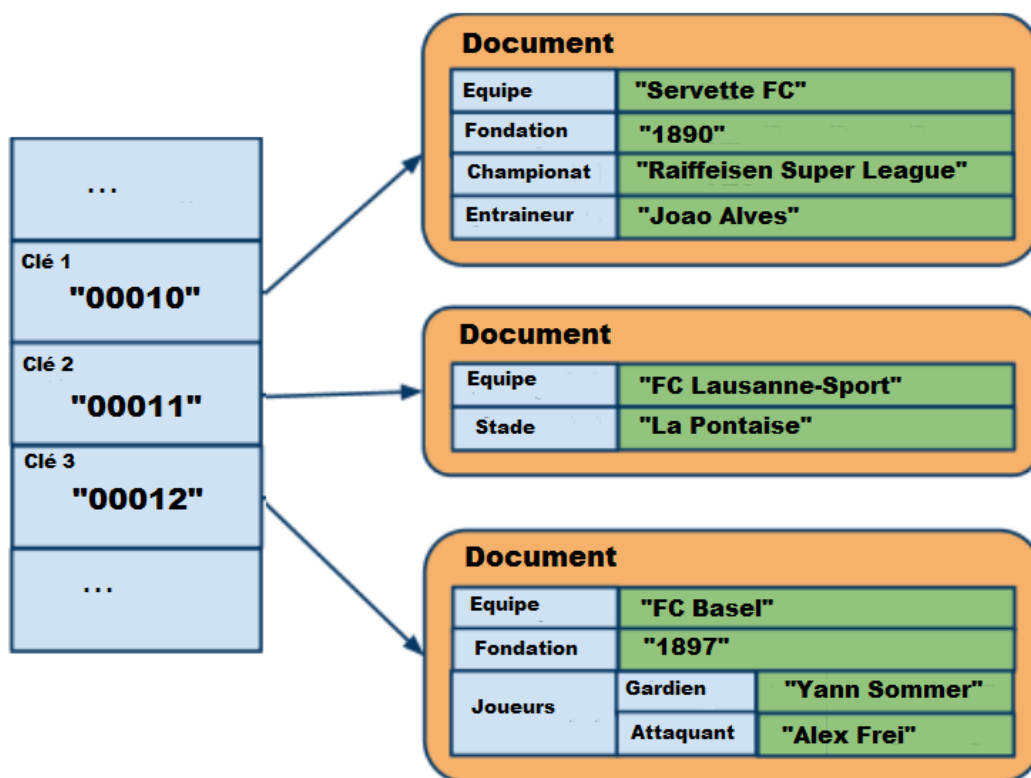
...

Clé 1
"00010"

Clé 2
"00011"

Clé 3
"00012"

...

Document

| Equipe | "Servette FC" |
|---|---|
| Fondation | "1890" |
| Championat | "Raiffeisen Super League" |
| Entraineur | "Joao Alves" |

Document

| Equipe | "FC Lausanne-Sport" |
|---|---|
| Stade | "La Pontaise" |

Document

| Equipe | "FC Basel" | |
|---|---|---|
| Fondation | "1897" | |
| Joueurs | Gardien | "Yann Sommer" |
| | Attaquant | "Alex Frei" |